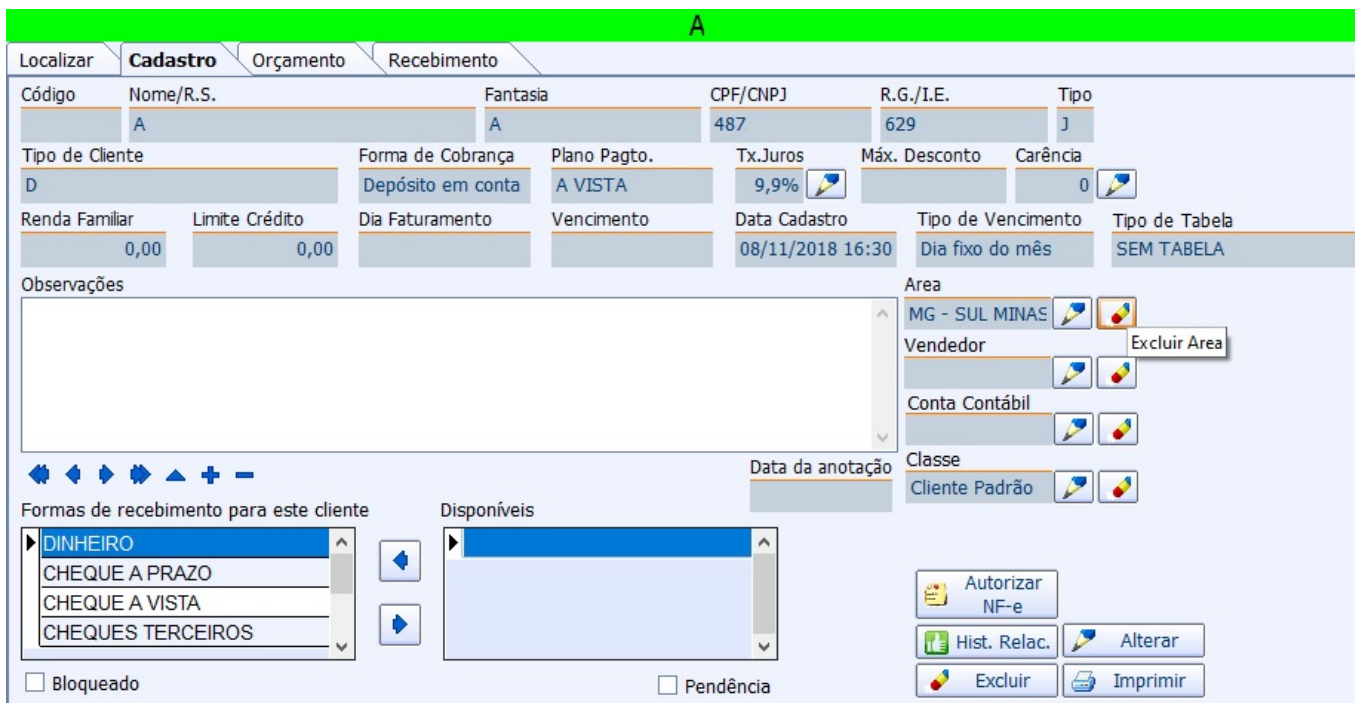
A

Localizar Cadastro Orçamento Recebimento

Código
Nome/R.S.
A
Fantasia
A
CPF/CNPJ
487
R.G./I.E.
629
Tipo
J

Tipo de Cliente
D
Forma de Cobrança
Depósito em conta
Plano Pagto.
A VISTA
Tx.Juros
9,9%
Máx. Desconto
Carência
0

Renda Familiar
0,00
Limite Crédito
0,00
Dia Faturamento
Vencimento
Data Cadastro
08/11/2018 16:30
Tipo de Vencimento
Dia fixo do mês
Tipo de Tabela
SEM TABELA

Observações

Area
MG - SUL MINAS
Excluir Area
Vendedor
Conta Contábil
Classe
Cliente Padrão

Data da anotação

Formas de recebimento para este cliente
DINHEIRO
CHEQUE A PRAZO
CHEQUE A VISTA
CHEQUES TERCEIROS

Disponíveis

Autorizar NF-e
Hist. Relac.
Alterar
Excluir
Imprimir

Bloqueado
Pendência